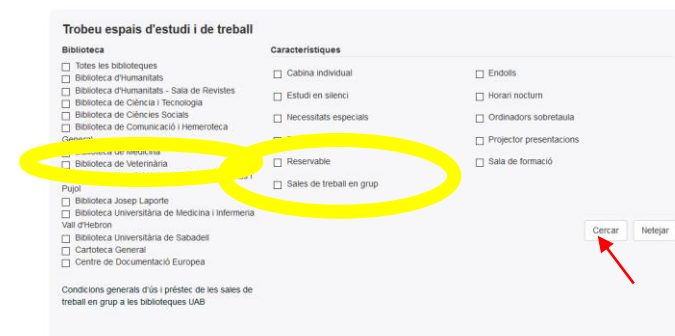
Trobeu espais d'estudi i de treball

Biblioteca

Totes les biblioteques
Biblioteca d'Humanitats
Biblioteca d'Humanitats - Sala de Revistes
Biblioteca de Ciència i Tecnologia
Biblioteca de Ciències Socials
Biblioteca de Comunicació i Hemeroteca General
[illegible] de Medicina
Biblioteca de Veterinària
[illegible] Pujol
Biblioteca Josep Laporte
Biblioteca Universitària de Medicina i Infermeria Vall d'Hebron
Biblioteca Universitària de Sabadell
Cartoteca General
Centre de Documentació Europea

Condicions generals d'ús i préstec de les sales de treball en grup a les biblioteques UAB

Característiques

Cabina individual
Estudi en silenci
Necessitats especials
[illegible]
Reservable
Sales de treball en grup

Endolls
Horari nocturn
Ordinadors sobretaula
Projector presentacions
Sala de formació

Cercar
Netejar